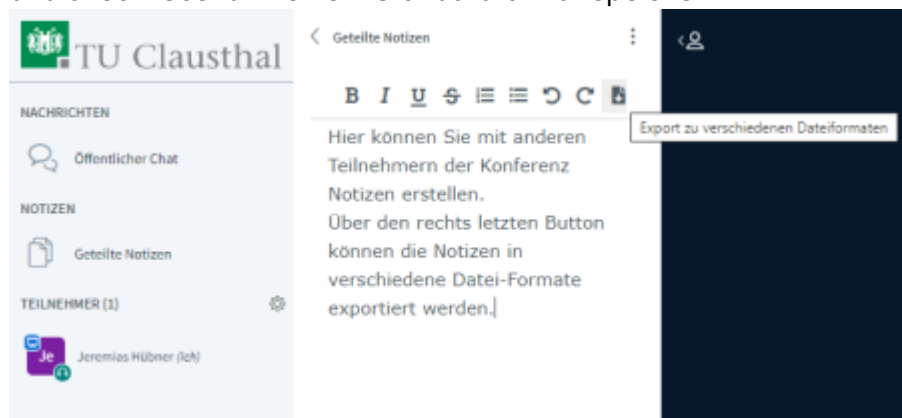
TU Clausthal

NACHRICHTEN

Öffentlicher Chat

NOTIZEN

Geteilte Notizen

TEILNEHMER (1)

Je Jeremias Hübner (Ich)

Geteilte Notizen

B I U S

Export zu verschiedenen Dateiformaten

Hier können Sie mit anderen Teilnehmern der Konferenz Notizen erstellen.
Über den rechts letzten Button können die Notizen in verschiedene Datei-Formate exportiert werden.